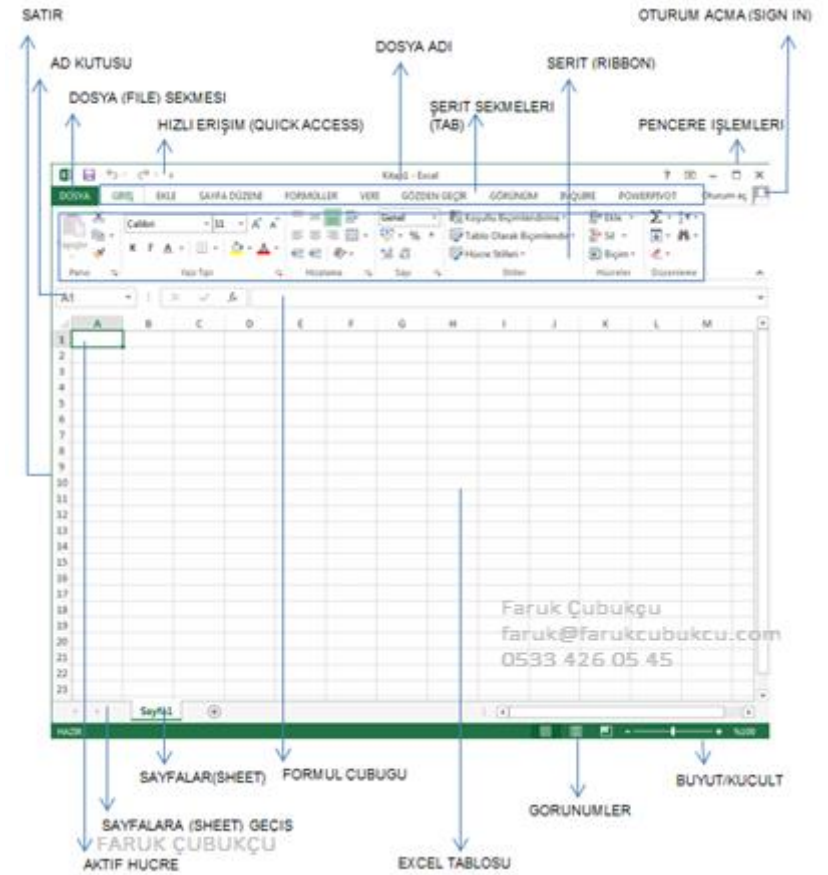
SATIR

OTURUM ACMA (SIGN IN)

AD KUTUSU

DOSYA ADI

SERIT (RIBBON)

DOSYA (FILE) SEKMESI

ŞERIT SEKMELERI (TAB)

HIZLI ERIŞIM (QUICK ACCESS)

PENCERE IŞLEMLERI

Kitap1 - Excel

DOSYA GİRİŞ EKLE SAYFA DÜZENİ FORMÜLLER VERİ GÖZDEN GEÇİR GÖRÜNÜM EKLENTİLER POWERPIVOT Oturum aç

Calibri 11 Genel Koşullu Biçimlendirme Tablo Olarak Biçimlendir Hücre Stilleri Ekle Sil Biçim

Pano Yazı Tipi Hizalama Sayı Stiller Hücreler Düzenleme

A1

A B C D E F G H I J K L M

1 2 3 4 5 6 7 8 9 10 11 12 13 14 15 16 17 18 19 20 21 22 23

Faruk Çubukçu
faruk@farukcubukcu.com
0533 426 05 45

Sayfa1

HAZIR %100

SAYFALAR(SHEET)

FORMUL CUBUGU

BUYUT/KUCULT

GORUNUMLER

SAYFALARA (SHEET) GECIS

FARUK ÇUBUKÇU

AKTIF HUCRE

EXCEL TABLOSU